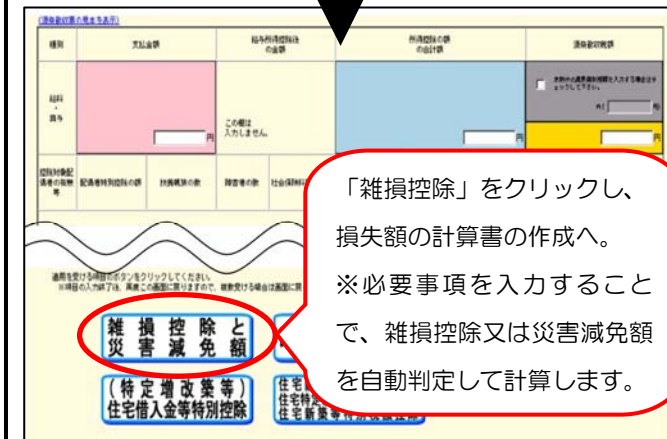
(源泉徴収票の見本を表示)

| 種別 | 支払金額 | 給与所得控除後の金額 | 所得控除の額の合計額 | 源泉徴収税額 |
|---|---|---|---|---|
| 給料・賞与 | 円 | この欄は入力しません。 | 円 | 円 |

控除対象配偶者の有無等　配偶者特別控除の額　扶養親族の数　障害者の数　社会保険料

適用を受ける項目のボタンをクリックしてください。
※項目の入力終了後、再表示この画面に戻りますので、複数受ける場合は画面に表

雑損控除と災害減免額

(特定増改築等)住宅借入金等特別控除

「雑損控除」をクリックし、損失額の計算書の作成へ。
※必要事項を入力することで、雑損控除又は災害減免額を自動判定して計算します。